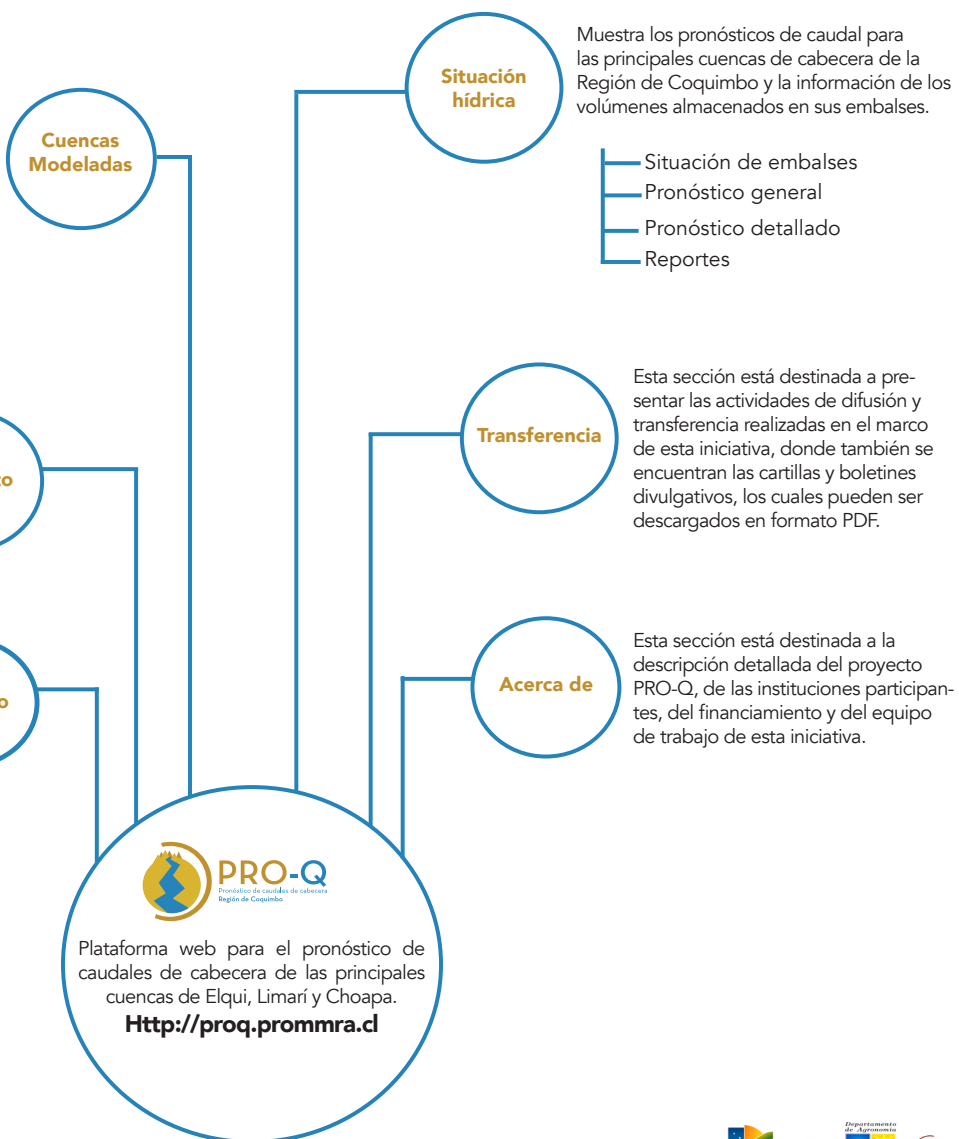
Cuencas Modeladas

Situación hídrica

Muestra los pronósticos de caudal para las principales cuencas de cabecera de la Región de Coquimbo y la información de los volúmenes almacenados en sus embalses.

Situación de embalses
Pronóstico general
Pronóstico detallado
Reportes

o

Transferencia

Esta sección está destinada a presentar las actividades de difusión y transferencia realizadas en el marco de esta iniciativa, donde también se encuentran las cartillas y boletines divulgativos, los cuales pueden ser descargados en formato PDF.

o

Acerca de

Esta sección está destinada a la descripción detallada del proyecto PRO-Q, de las instituciones participantes, del financiamiento y del equipo de trabajo de esta iniciativa.

PRO-Q
Pronóstico de caudales de cabecera
Región de Coquimbo

Plataforma web para el pronóstico de caudales de cabecera de las principales cuencas de Elqui, Limarí y Choapa.
Http://proq.prommra.cl

Departamento de Agronomía